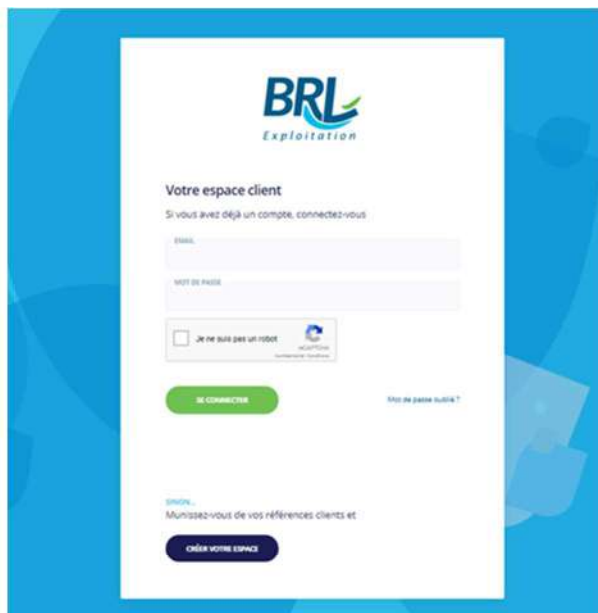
BRL
Exploitation

Votre espace client
Si vous avez déjà un compte, connectez-vous

EMAIL

MOT DE PASSE

Je ne suis pas un robot
reCAPTCHA
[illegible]

SE CONNECTER

Mot de passe oublié ?

SINON...
Munissez-vous de vos références clients et

CRÉER VOTRE ESPACE